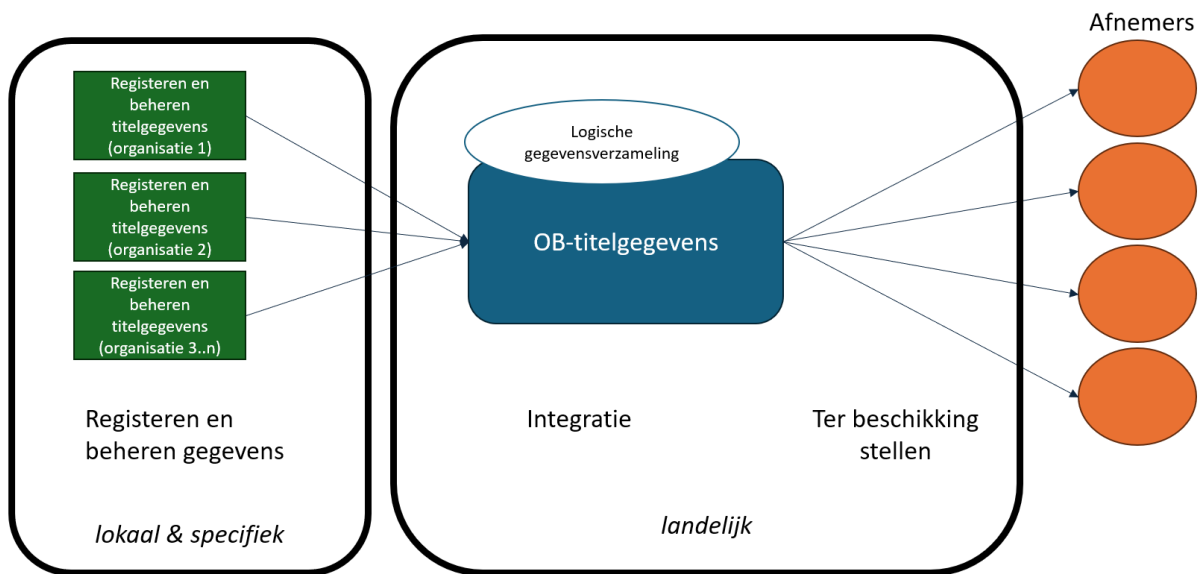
Registeren en beheren titelgegevens (organisatie 1)

Registeren en beheren titelgegevens (organisatie 2)

Registeren en beheren titelgegevens (organisatie 3..n)

Registeren en beheren gegevens

*lokaal & specifiek*

Logische gegevensverzameling

OB-titelgegevens

Integratie

Ter beschikking stellen

*landelijk*

Afnemers